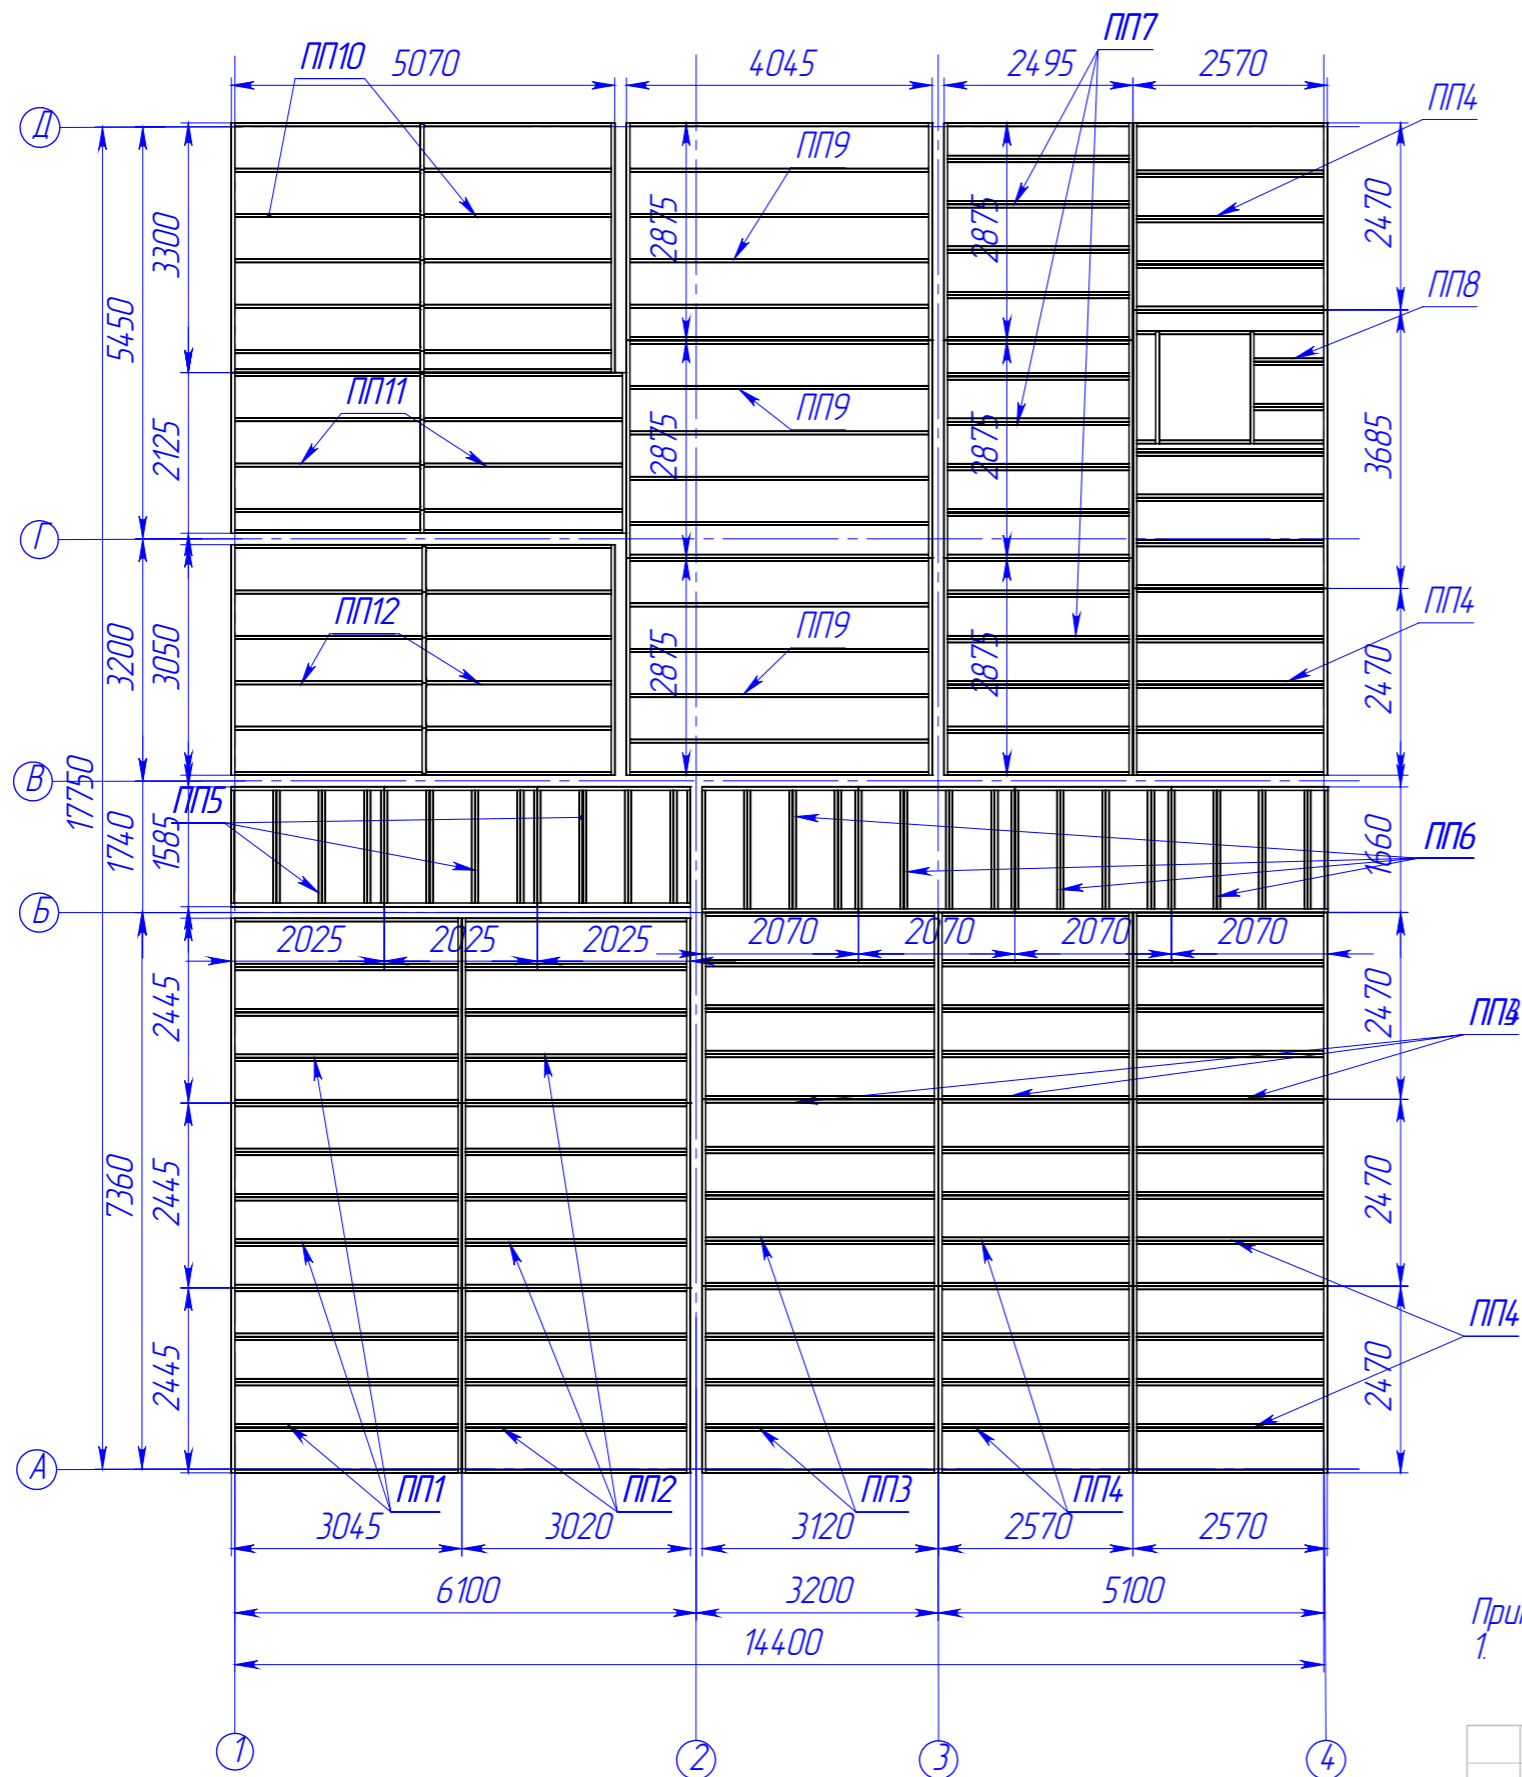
ПП10
5070
4045
ПП7
2495
2570
ПП4
Д
ПП9
3300
5450
2875
2875
2470
ПП8
ПП11
2125
2875
ПП9
2875
3685
Г
ПП12
3200
3050
2875
ПП9
2875
ПП4
2470
В
17750
ПП5
1740
1585
1660
ПП6
Б
2025
2025
2025
2070
2070
2070
2070
2445
2470
ПП3
7360
2445
2470
ПП4
2445
2470
А
ПП1
ПП2
ПП3
ПП4
3045
3020
3120
2570
2570
6100
3200
5100
14400
При
1.
1
2
3
4